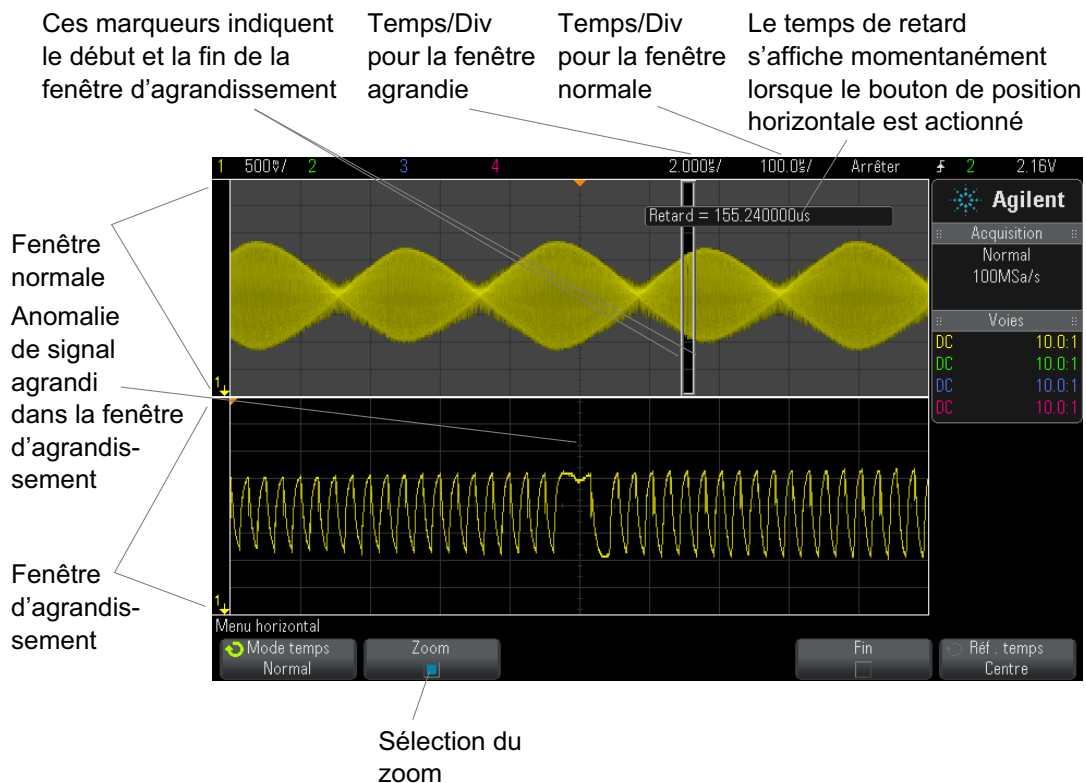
Ces marqueurs indiquent le début et la fin de la fenêtre d'agrandissement

Temps/Div pour la fenêtre agrandie

Temps/Div pour la fenêtre normale

Le temps de retard s'affiche momentanément lorsque le bouton de position horizontale est actionné

1 500mV/ 2 3 4 2.000us/ 100.0us/ Arrêter 2 2.16V

Retard = 155.240000us

Agilent

Acquisition
Normal
100MSa/s

Voies
DC 10.0:1
DC 10.0:1
DC 10.0:1
DC 10.0:1

Fenêtre normale

Anomalie de signal agrandi dans la fenêtre d'agrandissement

Fenêtre d'agrandissement

Menu horizontal

Mode temps
Normal

Zoom

Fin

Réf . temps
Centre

Sélection du zoom